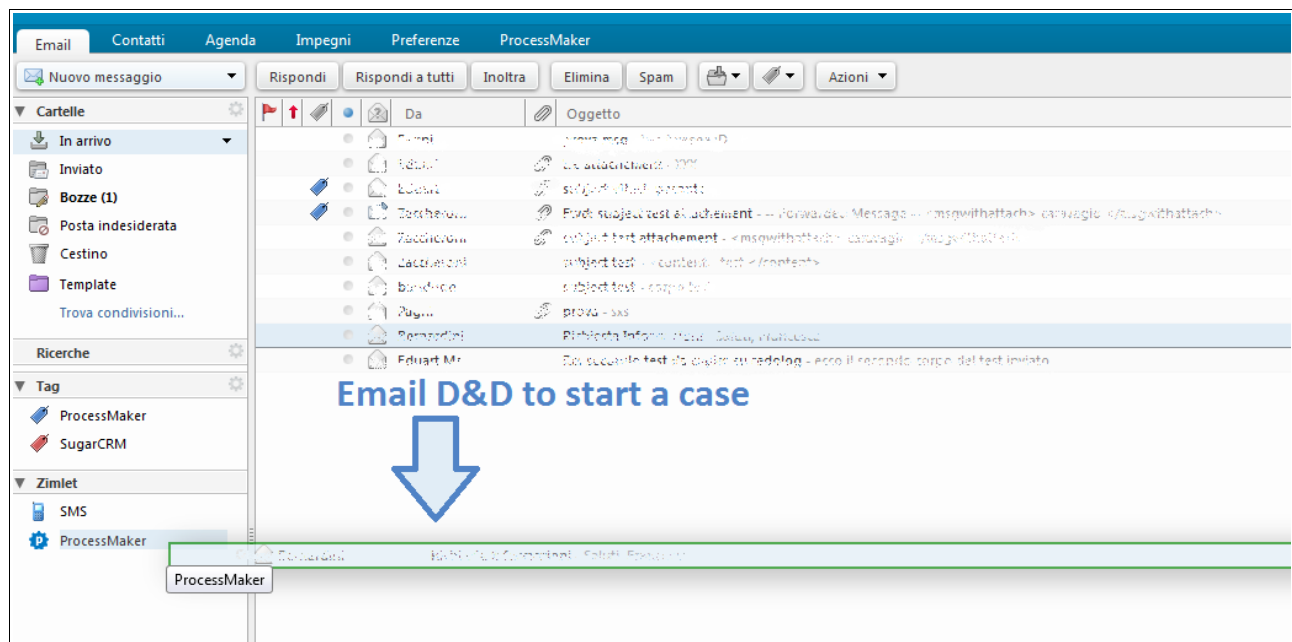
Email Contatti Agenda Impegni Preferenze ProcessMaker

Nuovo messaggio

Rispondi Rispondi a tutti Inoltra Elimina Spam Azioni

Cartelle

In arrivo

Inviato

Bozze (1)

Posta indesiderata

Cestino

Template

Trova condivisioni...

Ricerche

Tag

ProcessMaker

SugarCRM

Zimlet

SMS

ProcessMaker

Da Oggetto

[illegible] prova msg - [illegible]

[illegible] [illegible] attachements - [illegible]

Eduart subject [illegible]

Zacchero... Fwd: subject test attachement - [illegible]

Zacchero... subject test attachement - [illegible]

Zacchero... subject test - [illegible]

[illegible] subject test - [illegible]

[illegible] prova - sxs

Bernardini Richiesta Infor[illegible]

Eduart Mr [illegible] test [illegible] - ecco il secondo corpo del test inviato

Email D&D to start a case

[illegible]

ProcessMaker